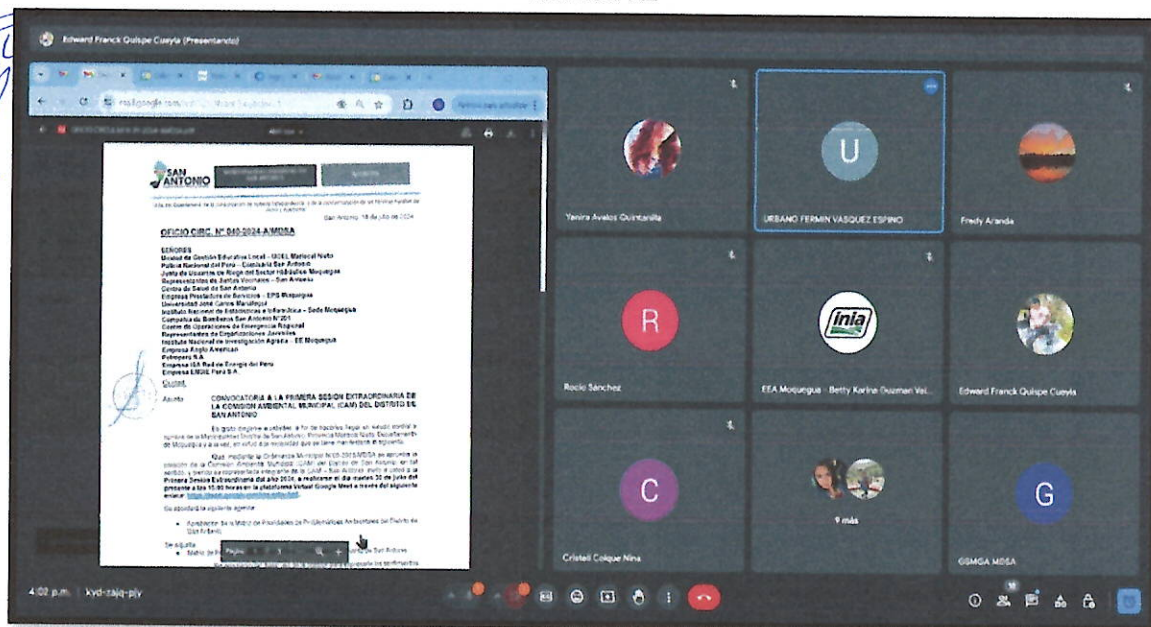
Edward Franck Quispe Cueyla (Presentando)

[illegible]

SAN ANTONIO

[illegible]

San Antonio, 18 de julio de 2024

OFICIO CIRC. N° 040-2024-A/MDSA

SEÑORES
Unidad de Gestión Educativa Local - UGEL Mariscal Nieto
Policía Nacional del Perú - Comisaría San Antonio
Junta de Usuarios de Riego del Sector Hidráulico Moquegua
Representantes de Juntas Vecinales - San Antonio
Centro de Salud de San Antonio
Empresa Prestadora de Servicios - EPS Moquegua
Universidad José Carlos Mariátegui
Instituto Nacional de Estadística e Informática - Sede Moquegua
Compañía de Bomberos San Antonio N°201
Centro de Operaciones de Emergencia Regional
Representantes de Organizaciones Juveniles
Instituto Nacional de Investigación Agraria - EE Moquegua
Empresa Anglo American
Petroperu S.A
Empresa ISA Red de Energía del Perú
Empresa ENGIE Perú S.A
Ciudad.

Asunto: CONVOCATORIA A LA PRIMERA SESION EXTRAORDINARIA DE LA COMISION AMBIENTAL MUNICIPAL (CAM) DEL DISTRITO DE SAN ANTONIO

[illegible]

Se abordará la siguiente agenda:

• Aprobación de la Matriz de Prioridades de Problemáticas Ambientales del Distrito de San Antonio.

Se adjunta:
• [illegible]

Página 1 / 1

Yanira Avalos Quintanilla

U

URBANO FERMIN VASQUEZ ESPINO

Fredy Aranda

R

Rocio Sánchez

inia

EEA Moquegua - Betty Karina Guzman Val...

Edward Franck Quispe Cueyla

C

Cristell Colque Nina

9 más

G

GGMGA MDSA

4:02 p.m. | kyd-zajq-pjv

18